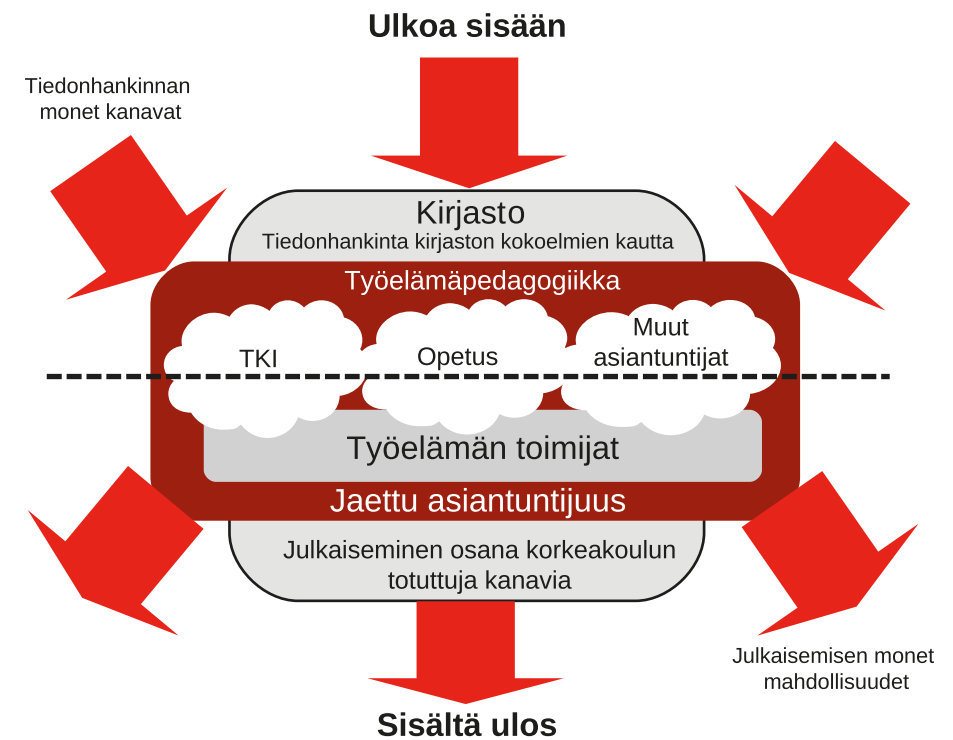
Ulkoa sisään

Tiedonhankinnan monet kanavat

Kirjasto
Tiedonhankinta kirjaston kokoelmien kautta

Työelämäpedagogiikka

TKI

Opetus

Muut asiantuntijat

Työelämän toimijat

Jaettu asiantuntijuus

Julkaiseminen osana korkeakoulun totuttuja kanavia

Julkaisemisen monet mahdollisuudet

Sisältä ulos